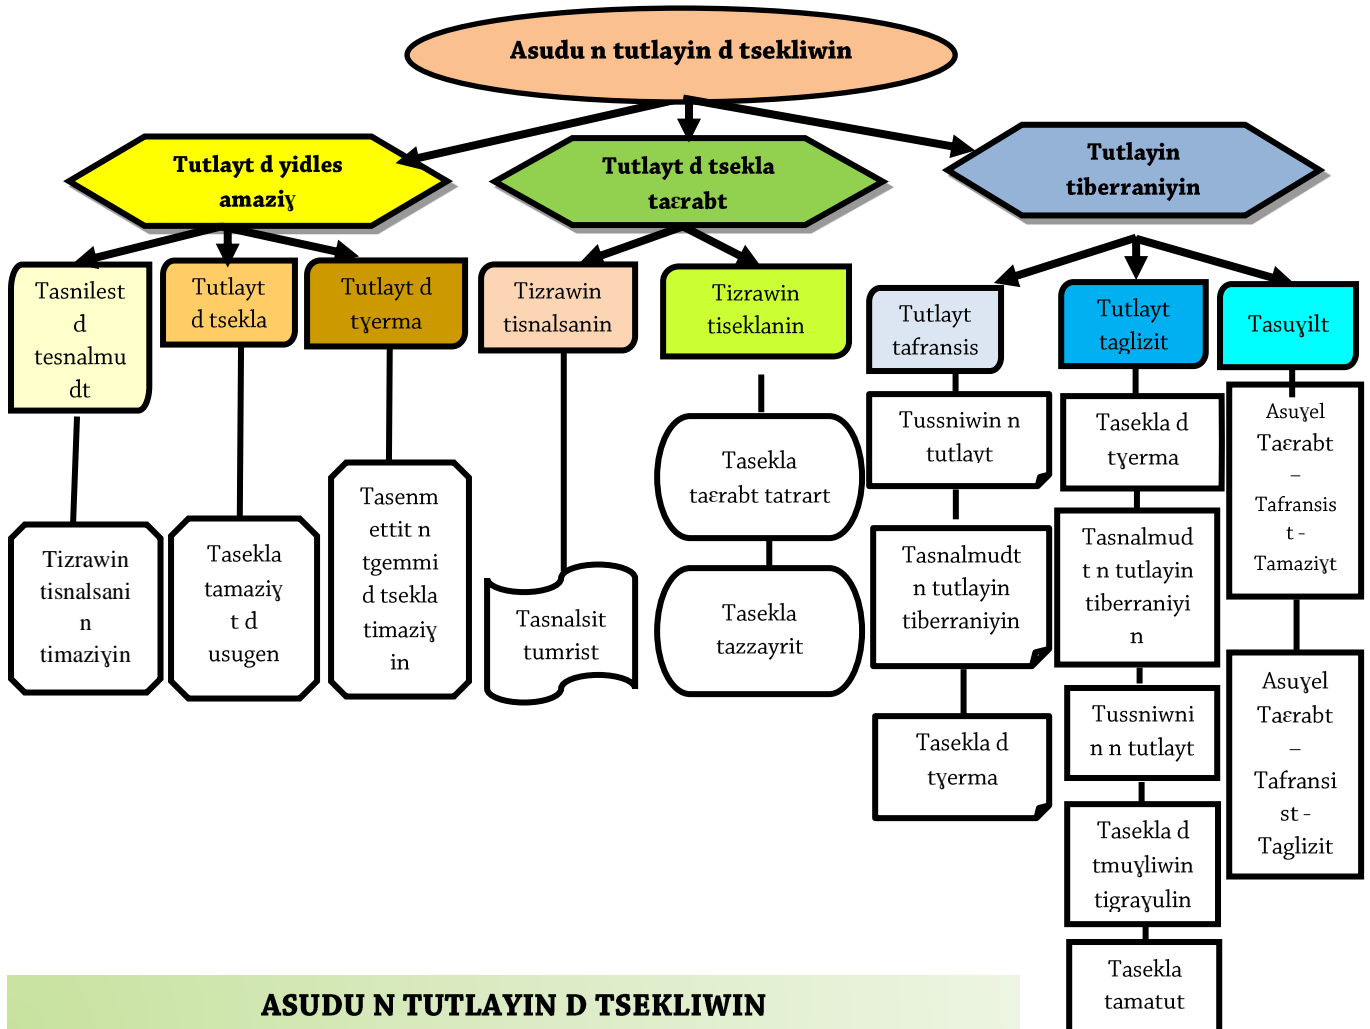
Asudu n tutlayin d tsekliwin

Tutlayt d yidles amaziɣ

Tutlayt d tsekla taɛrabt

Tutlayin tiberraniyin

Tasnilest d tesnalmudt

Tutlayt d tsekla

Tutlayt d tɣerma

Tizrawin tisnalsanin

Tizrawin tiseklanin

Tutlayt tafransis

Tutlayt taglizit

Tasuɣilt

Tizrawin tisnalsanin timaziɣin

Tasekla tamaziɣt d usugen

Tasenmettit n tgemmi d tsekla timaziɣin

Tasnalsit tumrist

Tasekla taɛrabt tatrart

Tasekla tazzayrit

Tussniwin n tutlayt

Tasnalmudt n tutlayin tiberraniyin

Tasekla d tɣerma

Tasekla d tɣerma

Tasnalmudt n tutlayin tiberraniyin

Tussniwni n n tutlayt

Tasekla d tmuɣliwin tigraɣulin

Tasekla tamatut

Asuɣel Taɛrabt – Tafransist - Tamaziɣt

Asuɣel Taɛrabt – Tafransist - Taglizit

ASUDU N TUTLAYIN D TSEKLIWIN